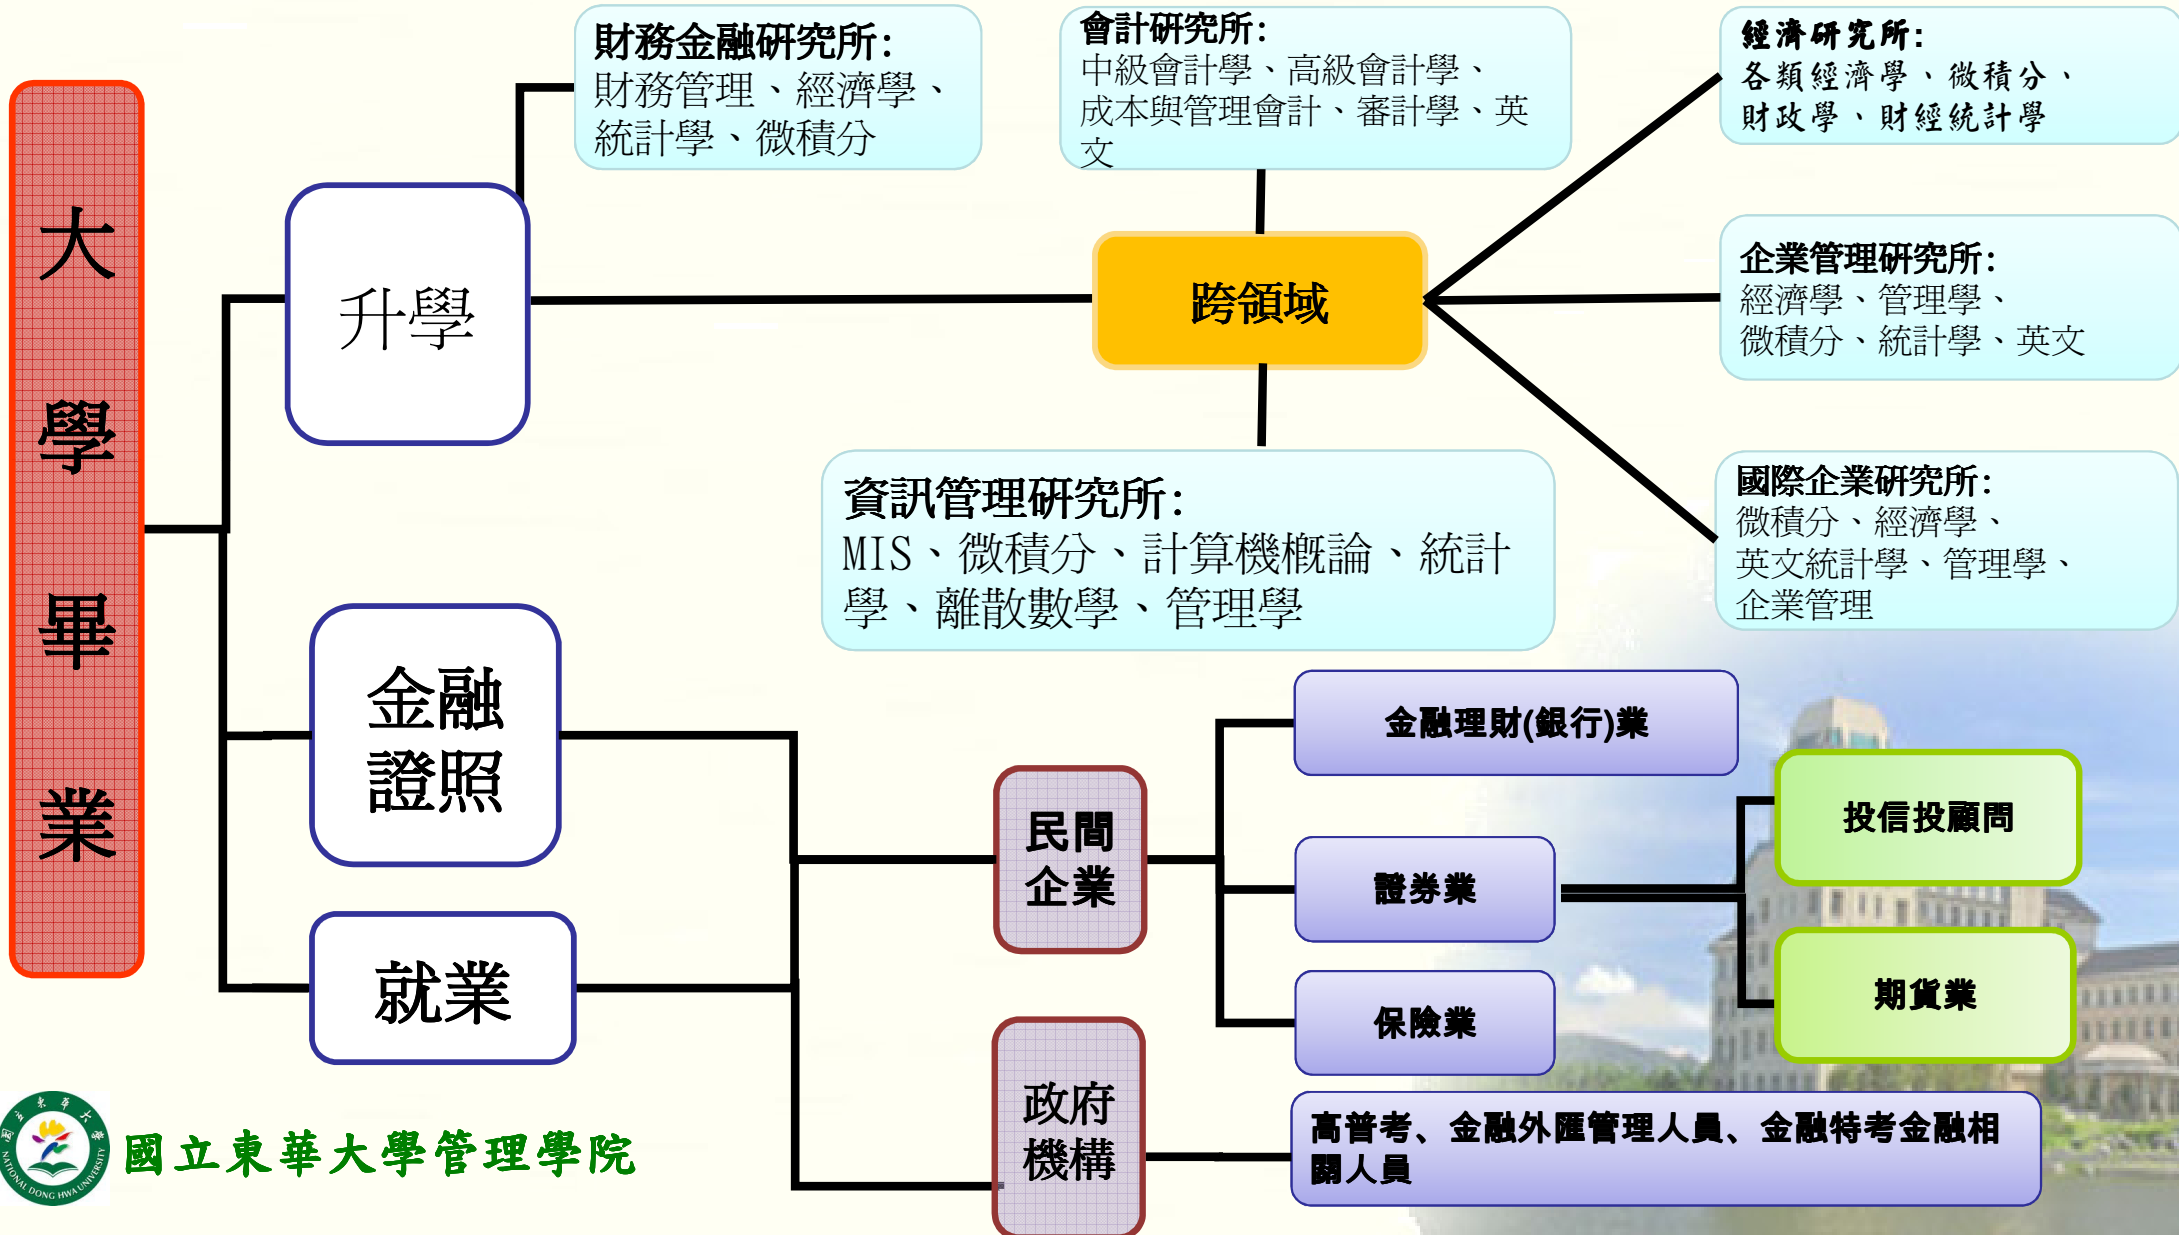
大學畢業

升學

財務金融研究所:
財務管理、經濟學、統計學、微積分

會計研究所:
中級會計學、高級會計學、成本與管理會計、審計學、英文

經濟研究所:
各類經濟學、微積分、財政學、財經統計學

跨領域

企業管理研究所:
經濟學、管理學、微積分、統計學、英文

資訊管理研究所:
MIS、微積分、計算機概論、統計學、離散數學、管理學

國際企業研究所:
微積分、經濟學、英文統計學、管理學、企業管理

金融證照

就業

民間企業

政府機構

金融理財(銀行)業

證券業

保險業

投信投顧問

期貨業

高普考、金融外匯管理人員、金融特考金融相關人員

國立東華大學管理學院

NATIONAL DONG HWA UNIVERSITY